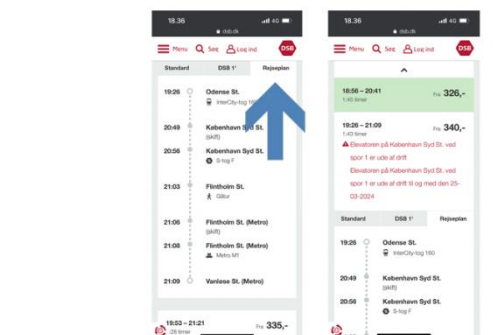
18.36
4G
dsb.dk
Menu
Søg
Log ind
DSB
Standard
DSB 1'
Rejseplan
19:26
Odense St.
InterCity-tog 160
20:49
København Syd St.
(skift)
20:56
København Syd St.
S-tog F
21:03
Flintholm St.
Gåtur
21:06
Flintholm St. (Metro)
(skift)
21:08
Flintholm St. (Metro)
Metro M1
21:09
Vanløse St. (Metro)
19:03 – 21:21
:28 timer
Fra 335,-

18.36
4G
dsb.dk
Menu
Søg
Log ind
DSB
18:56 – 20:41
1:45 timer
Fra 326,-
19:26 – 21:09
1:43 timer
Fra 340,-
Elevatoren på København Syd St. ved spor 1 er ude af drift
Elevatoren på København Syd St. ved spor 1 er ude af drift til og med den 25-03-2024
Standard
DSB 1'
Rejseplan
19:26
Odense St.
InterCity-tog 160
20:49
København Syd St.
(skift)
20:56
København Syd St.
S-tog F